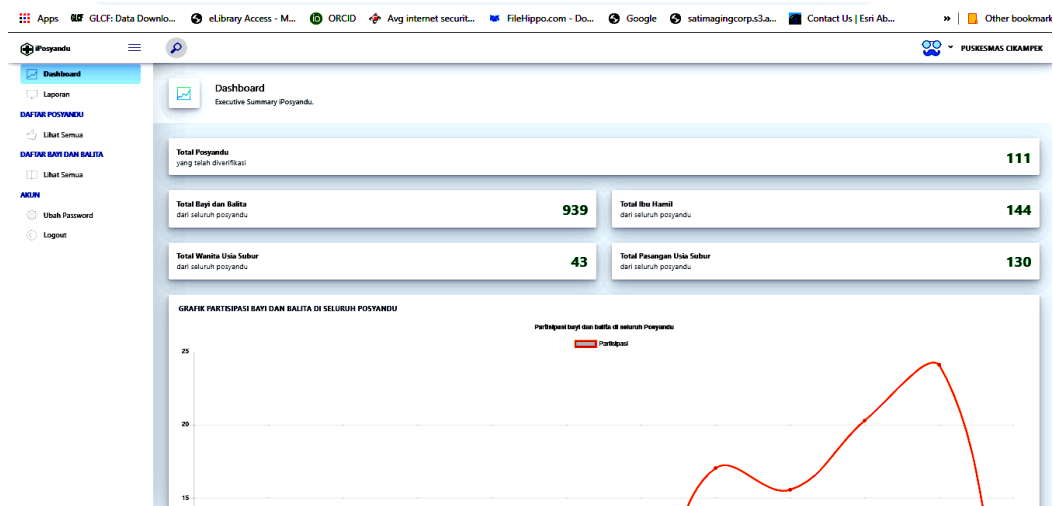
Apps GLCF: Data Downlo... eLibrary Access - M... ORCID Avg internet securit... FileHippo.com - Do... Google satimagingcorp.s3.a... Contact Us | Esri Ab... » Other bookmark

iPosyandu

PUSKESMAS CIKAMPEK

Dashboard
Laporan
DAFTAR POSYANDU
Lihat Semua
DAFTAR BAYI DAN BALITA
Lihat Semua
AKUN
Ubah Password
Logout

Dashboard
Executive Summary iPosyandu.

Total Posyandu
yang telah diverifikasi
111

Total Bayi dan Balita
dari seluruh posyandu
939

Total Ibu Hamil
dari seluruh posyandu
144

Total Wanita Usia Subur
dari seluruh posyandu
43

Total Pasangan Usia Subur
dari seluruh posyandu
130

GRAFIK PARTISIPASI BAYI DAN BALITA DI SELURUH POSYANDU

Partisipasi bayi dan balita di seluruh Posyandu

Partisipasi

25
20
15